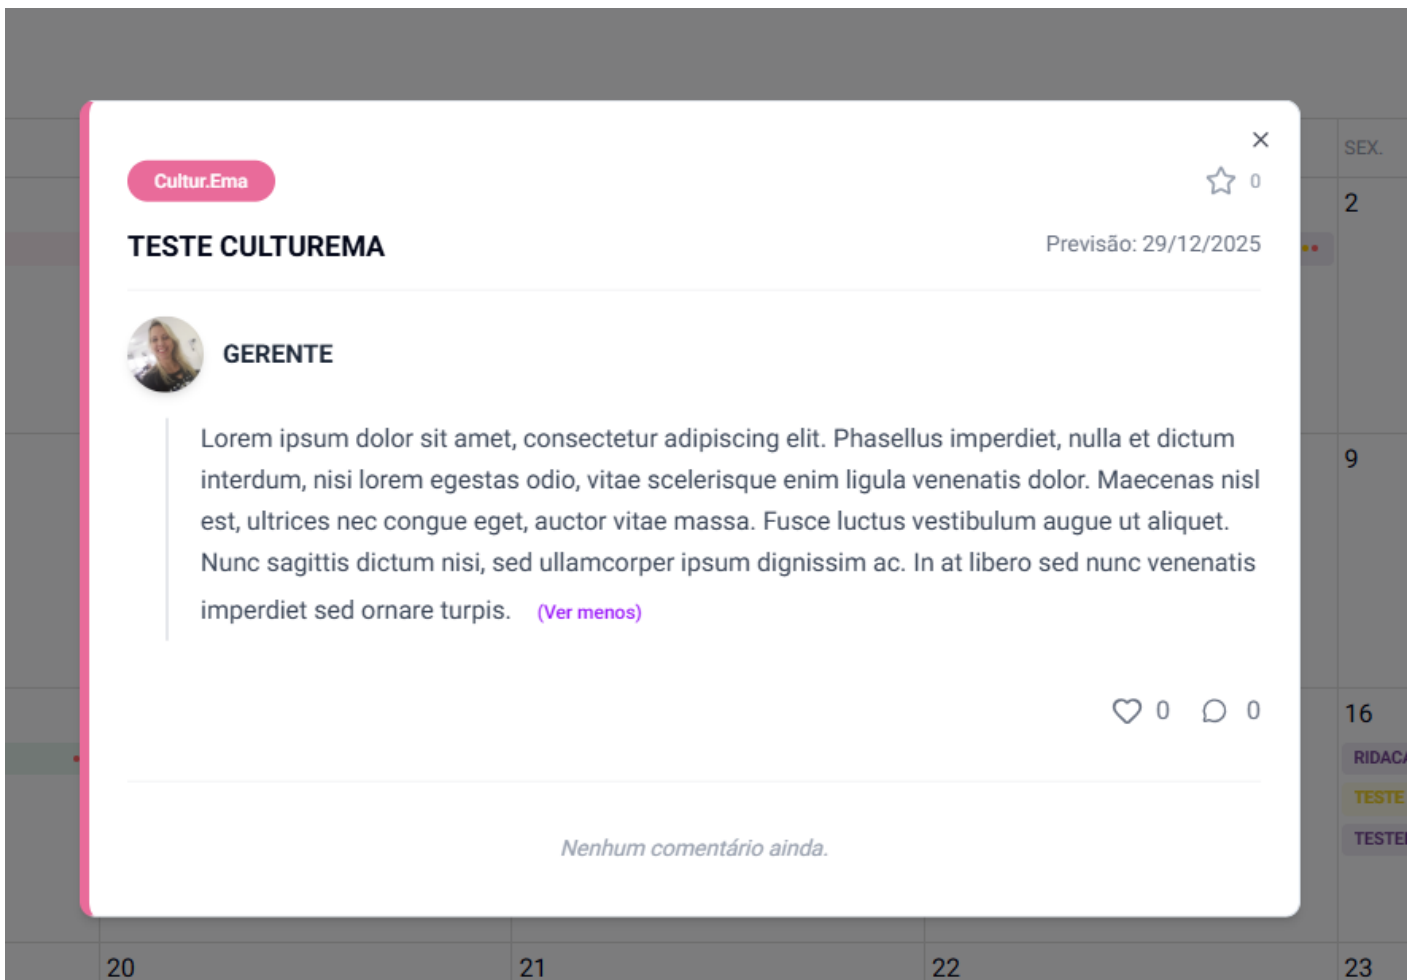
SEX.

2

9

16

RIDAC

TESTE

TESTE

×

Cultur.Ema

0

TESTE CULTUREMA

Previsão: 29/12/2025

GERENTE

Lorem ipsum dolor sit amet, consectetur adipiscing elit. Phasellus imperdiet, nulla et dictum interdum, nisi lorem egestas odio, vitae scelerisque enim ligula venenatis dolor. Maecenas nisl est, ultrices nec congue eget, auctor vitae massa. Fusce luctus vestibulum augue ut aliquet. Nunc sagittis dictum nisi, sed ullamcorper ipsum dignissim ac. In at libero sed nunc venenatis imperdiet sed ornare turpis. (Ver menos)

0 0

Nenhum comentário ainda.

20

21

22

23